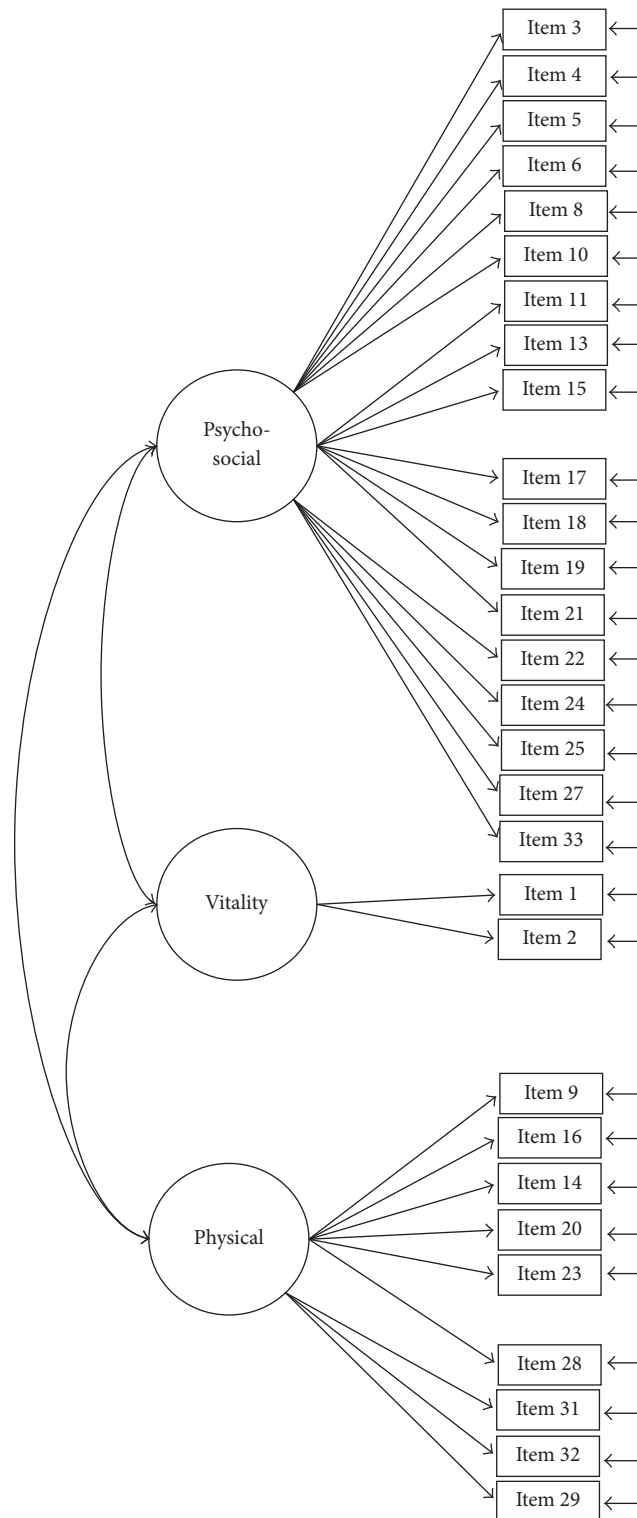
Item 3
Item 4
Item 5
Item 6
Item 8
Item 10
Item 11
Item 13
Item 15
Psychosocial
Item 17
Item 18
Item 19
Item 21
Item 22
Item 24
Item 25
Item 27
Item 33
Vitality
Item 1
Item 2
Item 9
Item 16
Item 14
Item 20
Item 23
Physical
Item 28
Item 31
Item 32
Item 29